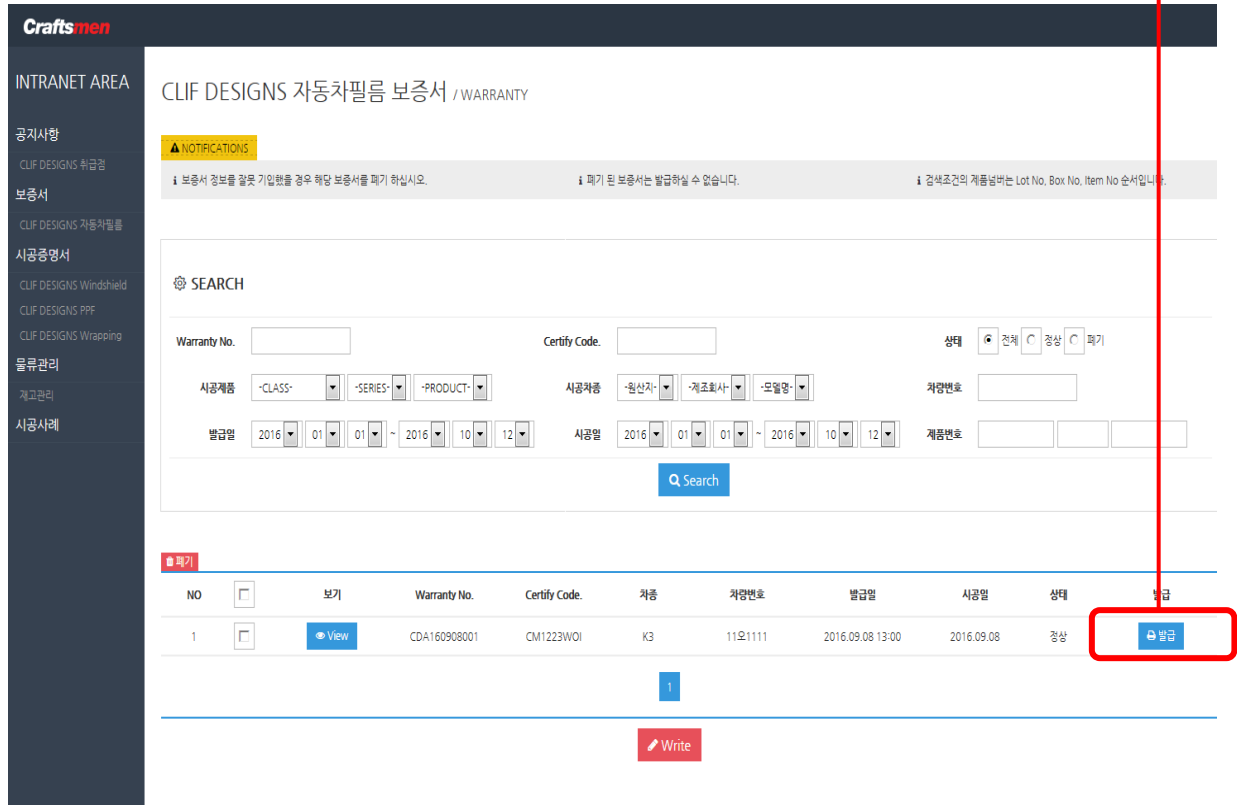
Craftsmen

INTRANET AREA

공지사항

CLIF DESIGNS 취급점

보증서

CLIF DESIGNS 자동차필름

시공증명서

CLIF DESIGNS Windshield

CLIF DESIGNS PPF

CLIF DESIGNS Wrapping

물류관리

재고관리

시공사례

CLIF DESIGNS 자동차필름 보증서 / WARRANTY

NOTIFICATIONS

보증서 정보를 잘못 기입했을 경우 해당 보증서를 폐기 하십시오.

폐기 된 보증서는 발급하실 수 없습니다.

검색조건의 제품넘버는 Lot No, Box No, Item No 순서입니다.

SEARCH

Warranty No.

Certify Code.

상태 전체 정상 폐기

시공제품 -CLASS- -SERIES- -PRODUCT-

시공차종 -원산지- -제조회사- -모델명-

차량번호

발급일 2016 01 01 ~ 2016 10 12

시공일 2016 01 01 ~ 2016 10 12

제품번호

Search

폐기

| NO | | 보기 | Warranty No. | Certify Code. | 차종 | 차량번호 | 발급일 | 시공일 | 상태 | 발급 |
|---|---|---|---|---|---|---|---|---|---|---|
| 1 | | View | CDA160908001 | CM1223WOI | K3 | 11오1111 | 2016.09.08 13:00 | 2016.09.08 | 정상 | 발급 |

1

Write